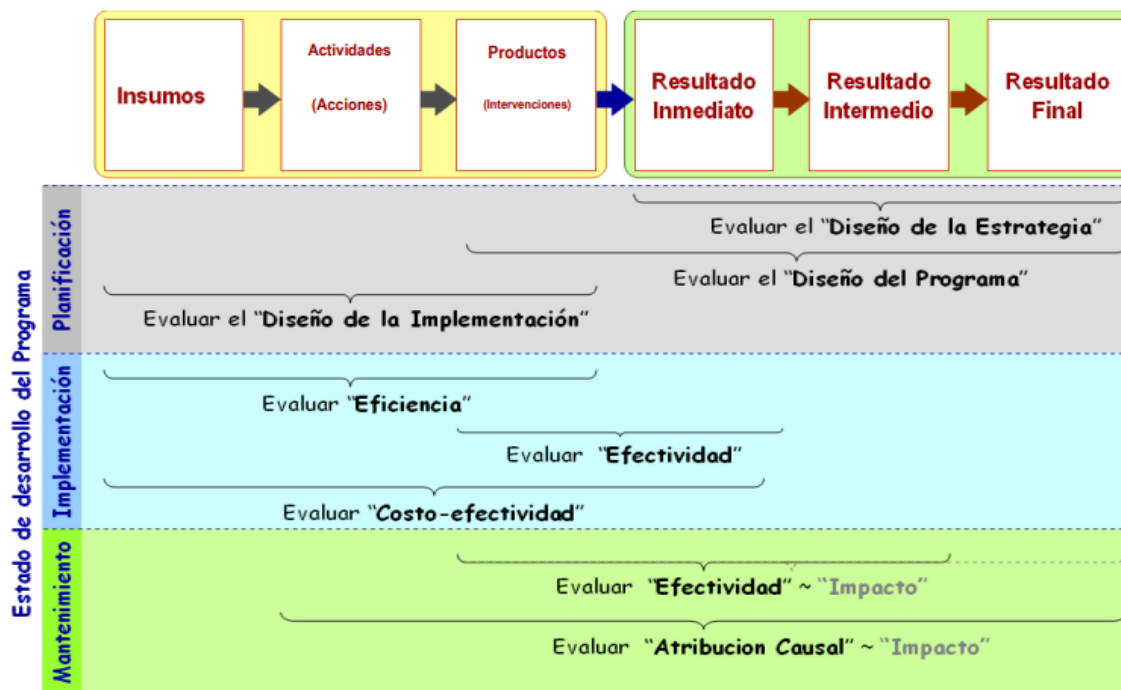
Insumos

Actividades
(Acciones)

Productos
(Intervenciones)

Resultado Inmediato

Resultado Intermedio

Resultado Final

Estado de desarrollo del Programa

Planificación

Evaluar el "Diseño de la Estrategia"

Evaluar el "Diseño del Programa"

Evaluar el "Diseño de la Implementación"

Implementación

Evaluar "Eficiencia"

Evaluar "Efectividad"

Evaluar "Costo-efectividad"

Mantenimiento

Evaluar "Efectividad" ~ "Impacto"

Evaluar "Atribucion Causal" ~ "Impacto"